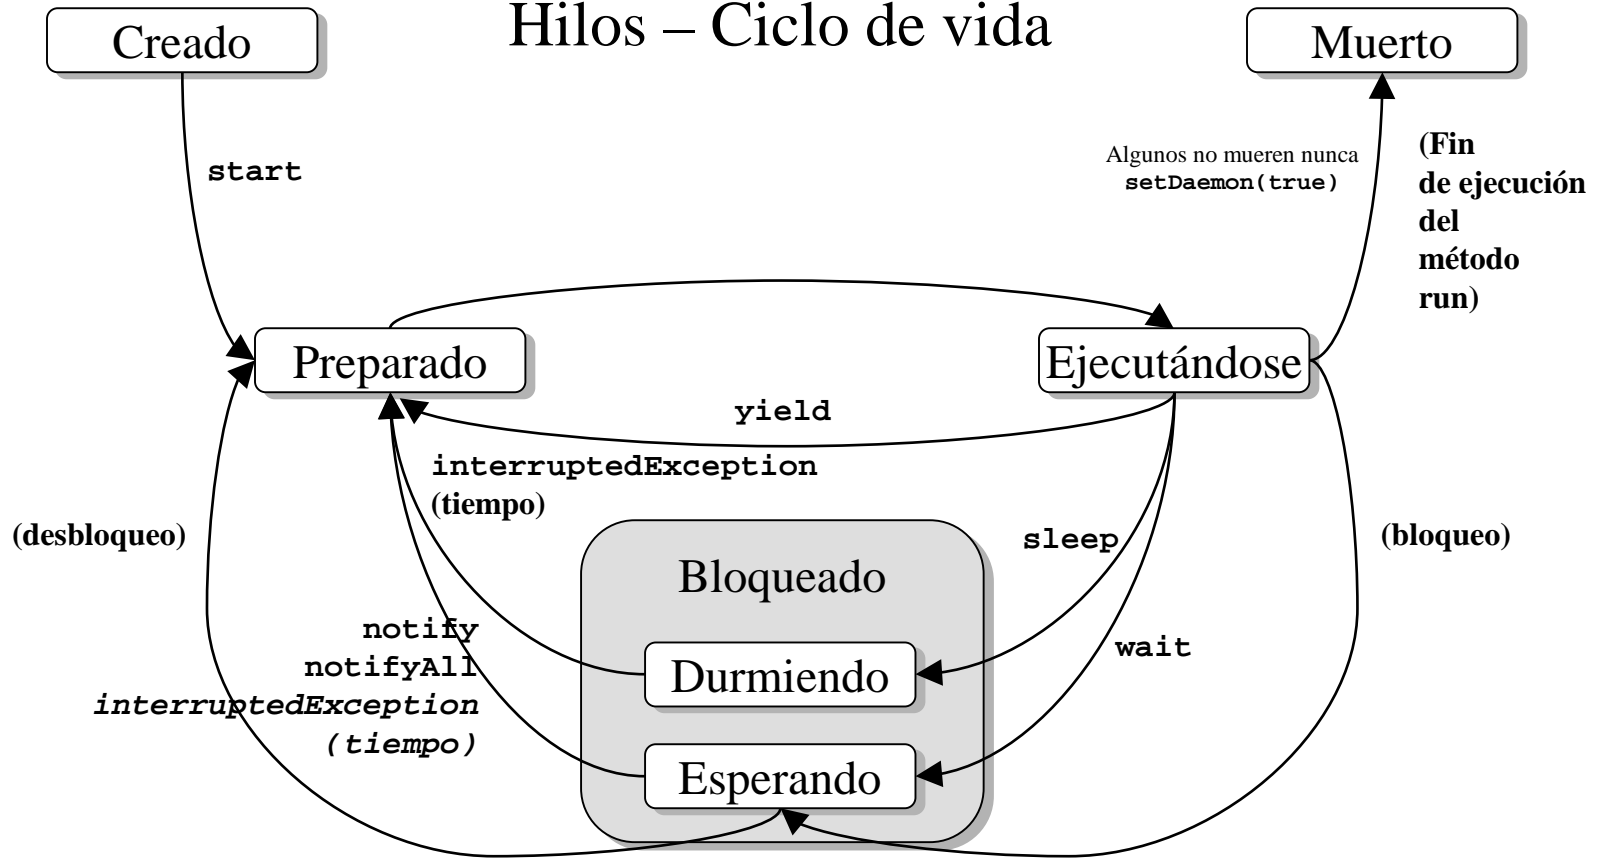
Hilos – Ciclo de vida

Creado

Muerto

start

Algunos no mueren nunca
setDaemon(true)

(Fin de ejecución del método run)

Preparado

Ejecutándose

yield

interruptedException
(tiempo)

(desbloqueo)

sleep

(bloqueo)

Bloqueado

notify
notifyAll
interruptedException
(tiempo)

wait

Durmiendo

Esperando